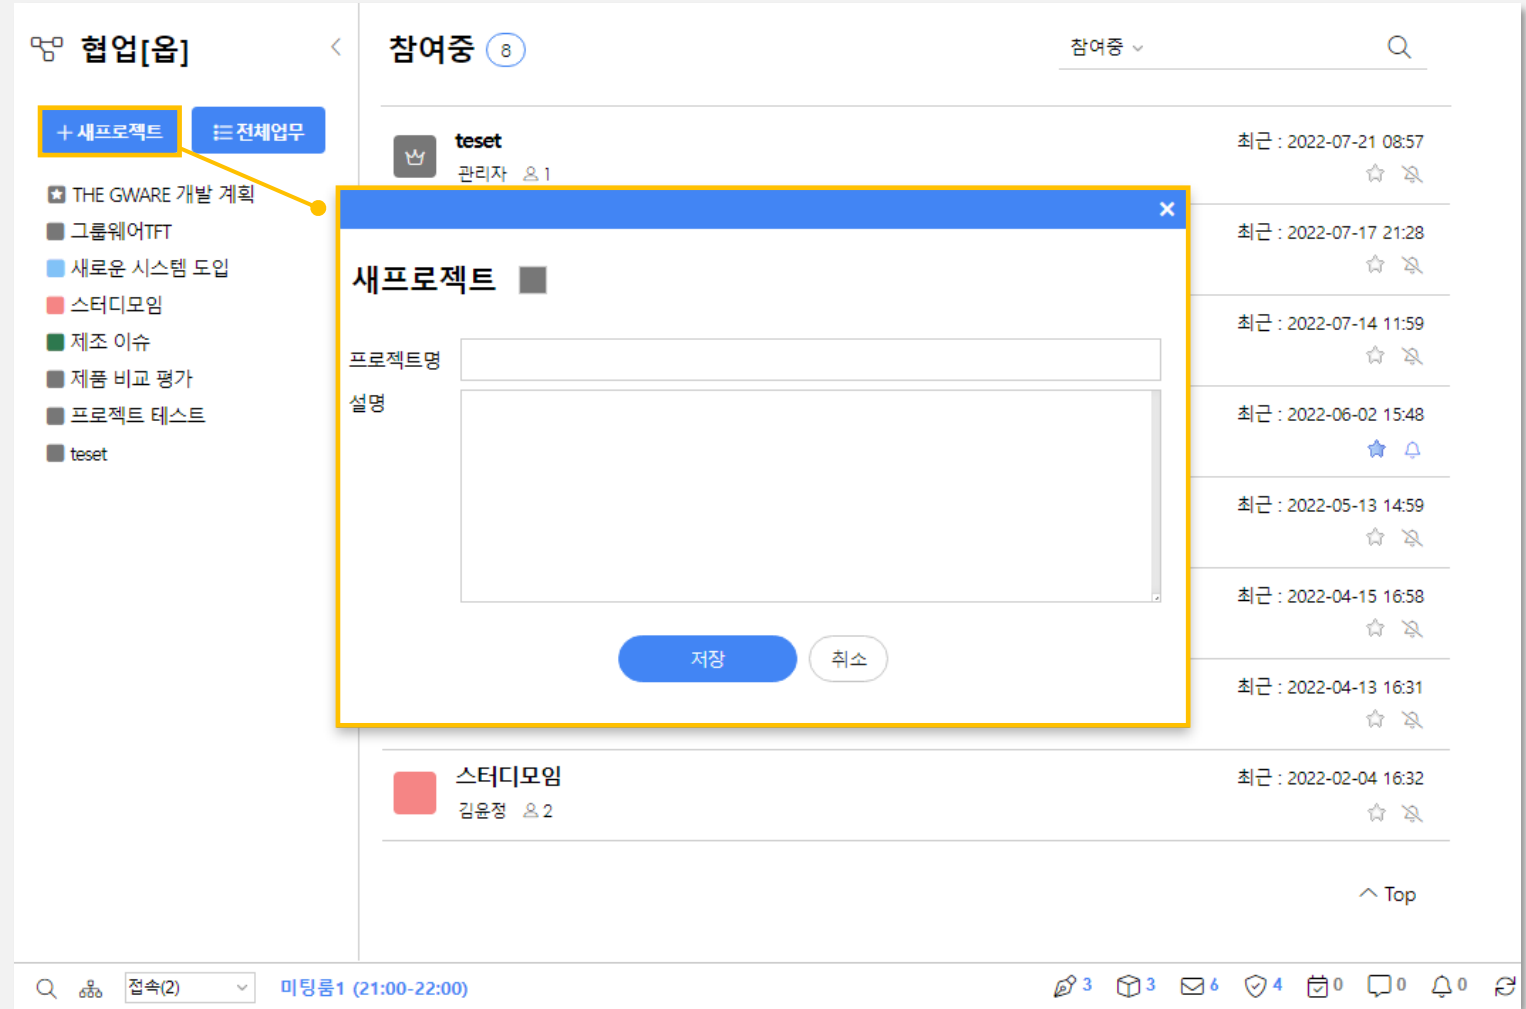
협업[옵]

+ 새프로젝트
전체업무

THE GWARE 개발 계획
그룹웨어TFT
새로운 시스템 도입
스터디모임
제조 이슈
제품 비교 평가
프로젝트 테스트
teset

참여중 8

참여중

teset
관리자 1
최근 : 2022-07-21 08:57

최근 : 2022-07-17 21:28

최근 : 2022-07-14 11:59

최근 : 2022-06-02 15:48

최근 : 2022-05-13 14:59

최근 : 2022-04-15 16:58

최근 : 2022-04-13 16:31

스터디모임
김윤정 2
최근 : 2022-02-04 16:32

Top

새프로젝트

프로젝트명
설명

저장
취소

접속(2)
미팅룸1 (21:00-22:00)
3 3 6 4 0 0 0